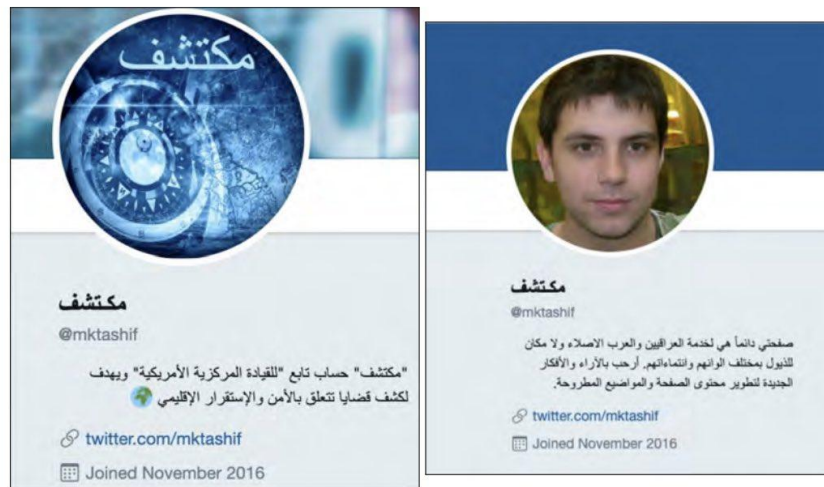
مكتشف

مكتشف

@mktashif

"مكتشف" حساب تابع "للقيادة المركزية الأمريكية" ويهدف لكشف قضايا تتعلق بالأمن والإستقرار الإقليمي

twitter.com/mktashif

Joined November 2016

مكتشف

@mktashif

صفحتي دائماً هي لخدمة العراقيين والعرب الاصلاء ولا مكان للذيول بمختلف الوانهم وانتماءاتهم. أرحب بالآراء والأفكار الجديدة لتطوير محتوى الصفحة والمواضيع المطروحة.

twitter.com/mktashif

Joined November 2016